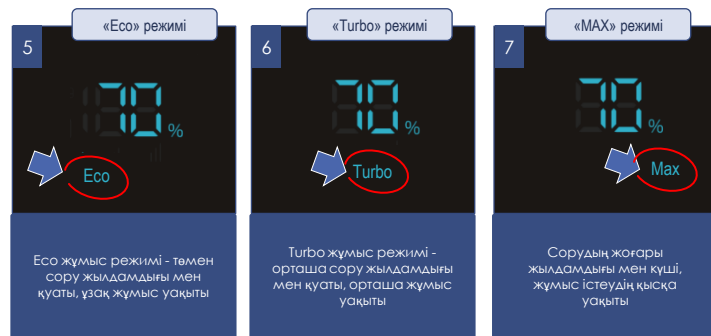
«Eco» режимі

5

20 %

Eco

Eco жұмыс режимі - төмен сору жылдамдығы мен қуаты, ұзақ жұмыс уақыты

«Turbo» режимі

6

20 %

Turbo

Turbo жұмыс режимі - орташа сору жылдамдығы мен қуаты, орташа жұмыс уақыты

«MAX» режимі

7

20 %

Max

Сорудың жоғары жылдамдығы мен күші, жұмыс істеудің қысқа уақыты